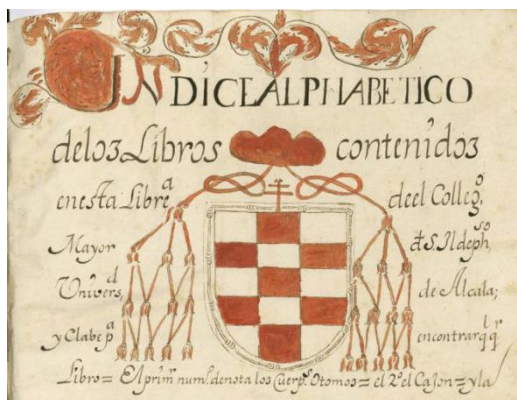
INDICE ALPHABETICO

delos Libros contenidos

enesta Libreª del Collegº

Mayor de S. Ildephso

Universᵈ de Alcala;

y Clabe pª encontrar qq.ʳ

Libro = El prim. num. denota los Cuerp. o tomos = el 2º el Cajon = y la